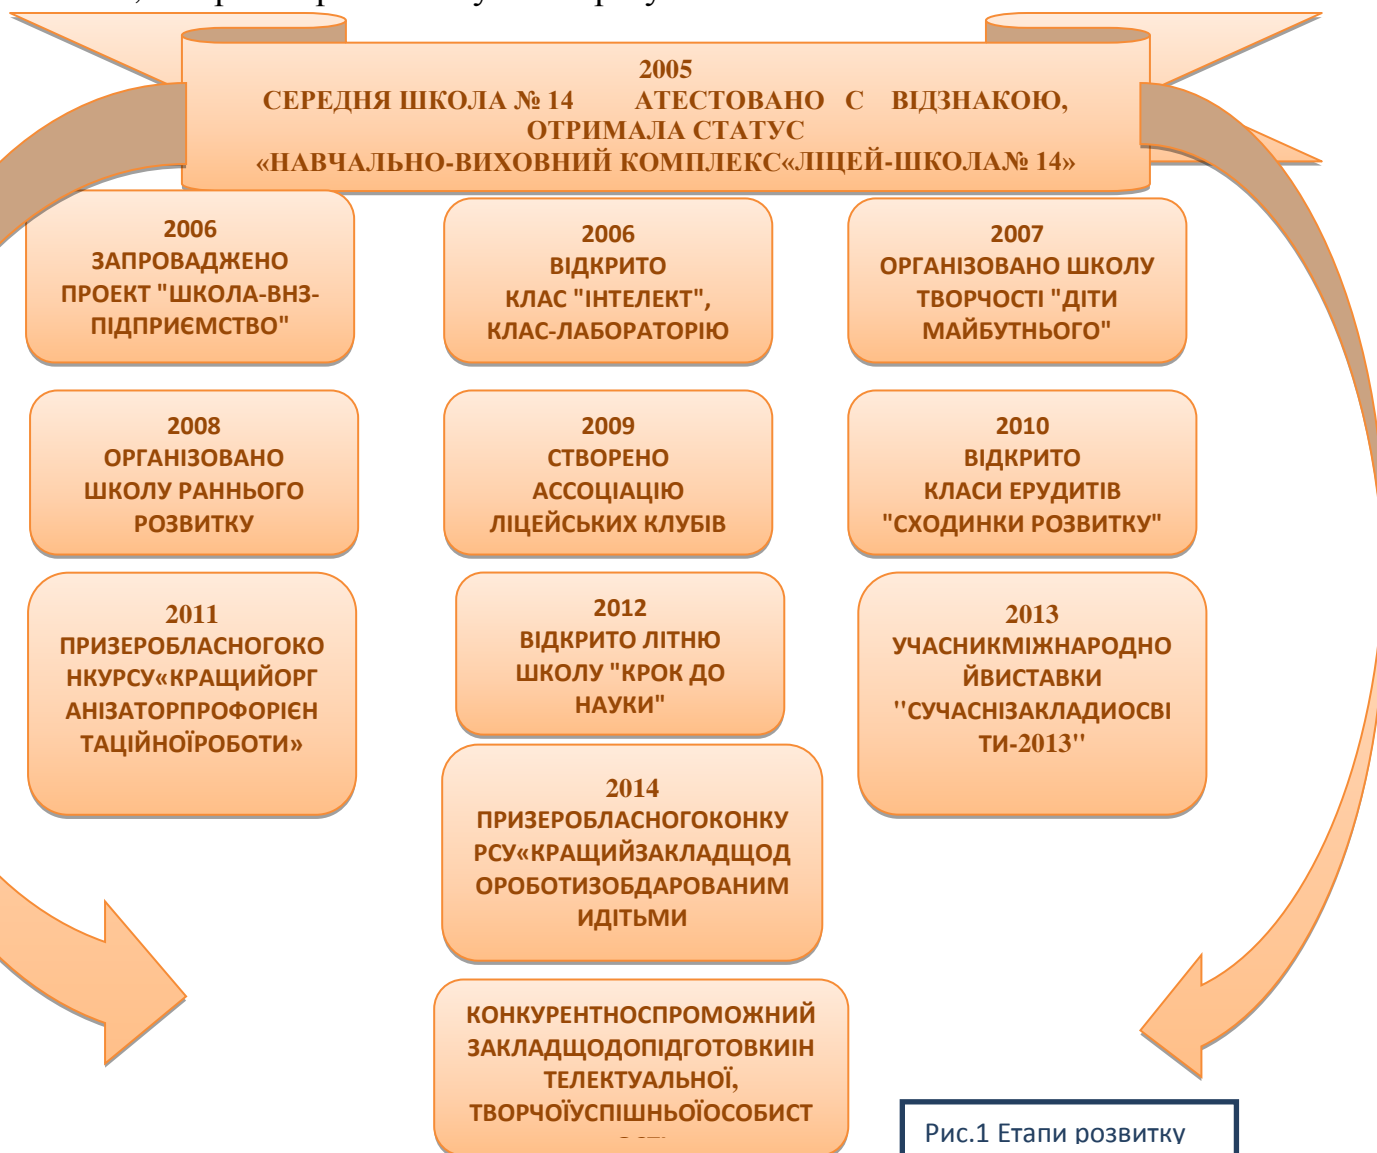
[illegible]

2005
СЕРЕДНЯ ШКОЛА № 14 АТЕСТОВАНО С ВІДЗНАКОЮ, ОТРИМАЛА СТАТУС «НАВЧАЛЬНО-ВИХОВНИЙ КОМПЛЕКС«ЛІЦЕЙ-ШКОЛА№ 14»

2006
ЗАПРОВАДЖЕНО ПРОЕКТ "ШКОЛА-ВНЗ-ПІДПРИЄМСТВО"

2006
ВІДКРИТО КЛАС "ІНТЕЛЕКТ", КЛАС-ЛАБОРАТОРІЮ

2007
ОРГАНІЗОВАНО ШКОЛУ ТВОРЧОСТІ "ДІТИ МАЙБУТНЬОГО"

2008
ОРГАНІЗОВАНО ШКОЛУ РАННЬОГО РОЗВИТКУ

2009
СТВОРЕНО АССОЦІАЦІЮ ЛІЦЕЙСЬКИХ КЛУБІВ

2010
ВІДКРИТО КЛАСИ ЕРУДИТІВ "СХОДИНКИ РОЗВИТКУ"

2011
ПРИЗЕРОБЛАСНОГОКОНКУРСУ«КРАЩИЙОРГАНІЗАТОРПРОФОРІЄНТАЦІЙНОЇРОБОТИ»

2012
ВІДКРИТО ЛІТНЮ ШКОЛУ "КРОК ДО НАУКИ"

2013
УЧАСНИКМІЖНАРОДНОЙВИСТАВКИ ''СУЧАСНІЗАКЛАДИОСВІТИ-2013''

2014
ПРИЗЕРОБЛАСНОГОКОНКУРСУ«КРАЩИЙЗАКЛАДЩОДОРОБОТИЗОБДАРОВАНИМИДІТЬМИ

КОНКУРЕНТНОСПРОМОЖНИЙ ЗАКЛАДЩОДОПІДГОТОВКИІНТЕЛЕКТУАЛЬНОЇ, ТВОРЧОЇУСПІШНЬОЇОСОБИСТ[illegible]

Рис.1 Етапи розвитку